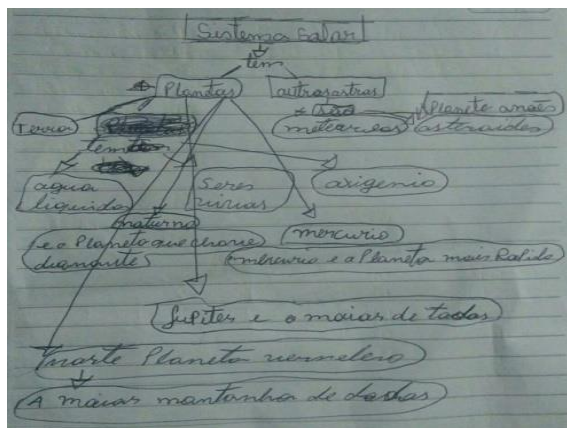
Sistema Solar
tem
Plantas
outras astras
são
meteoros
Planete anões
asteroides
Terra
Planeta
tem
agua liquida
Seres vivas
origenio
saturno
e o Planeta que chove diamante
mercurio
mercurio e o Planeta mais Ralido
Jupiter e o maior de todas
marte Planeta vermelero
A maior montanha de todas